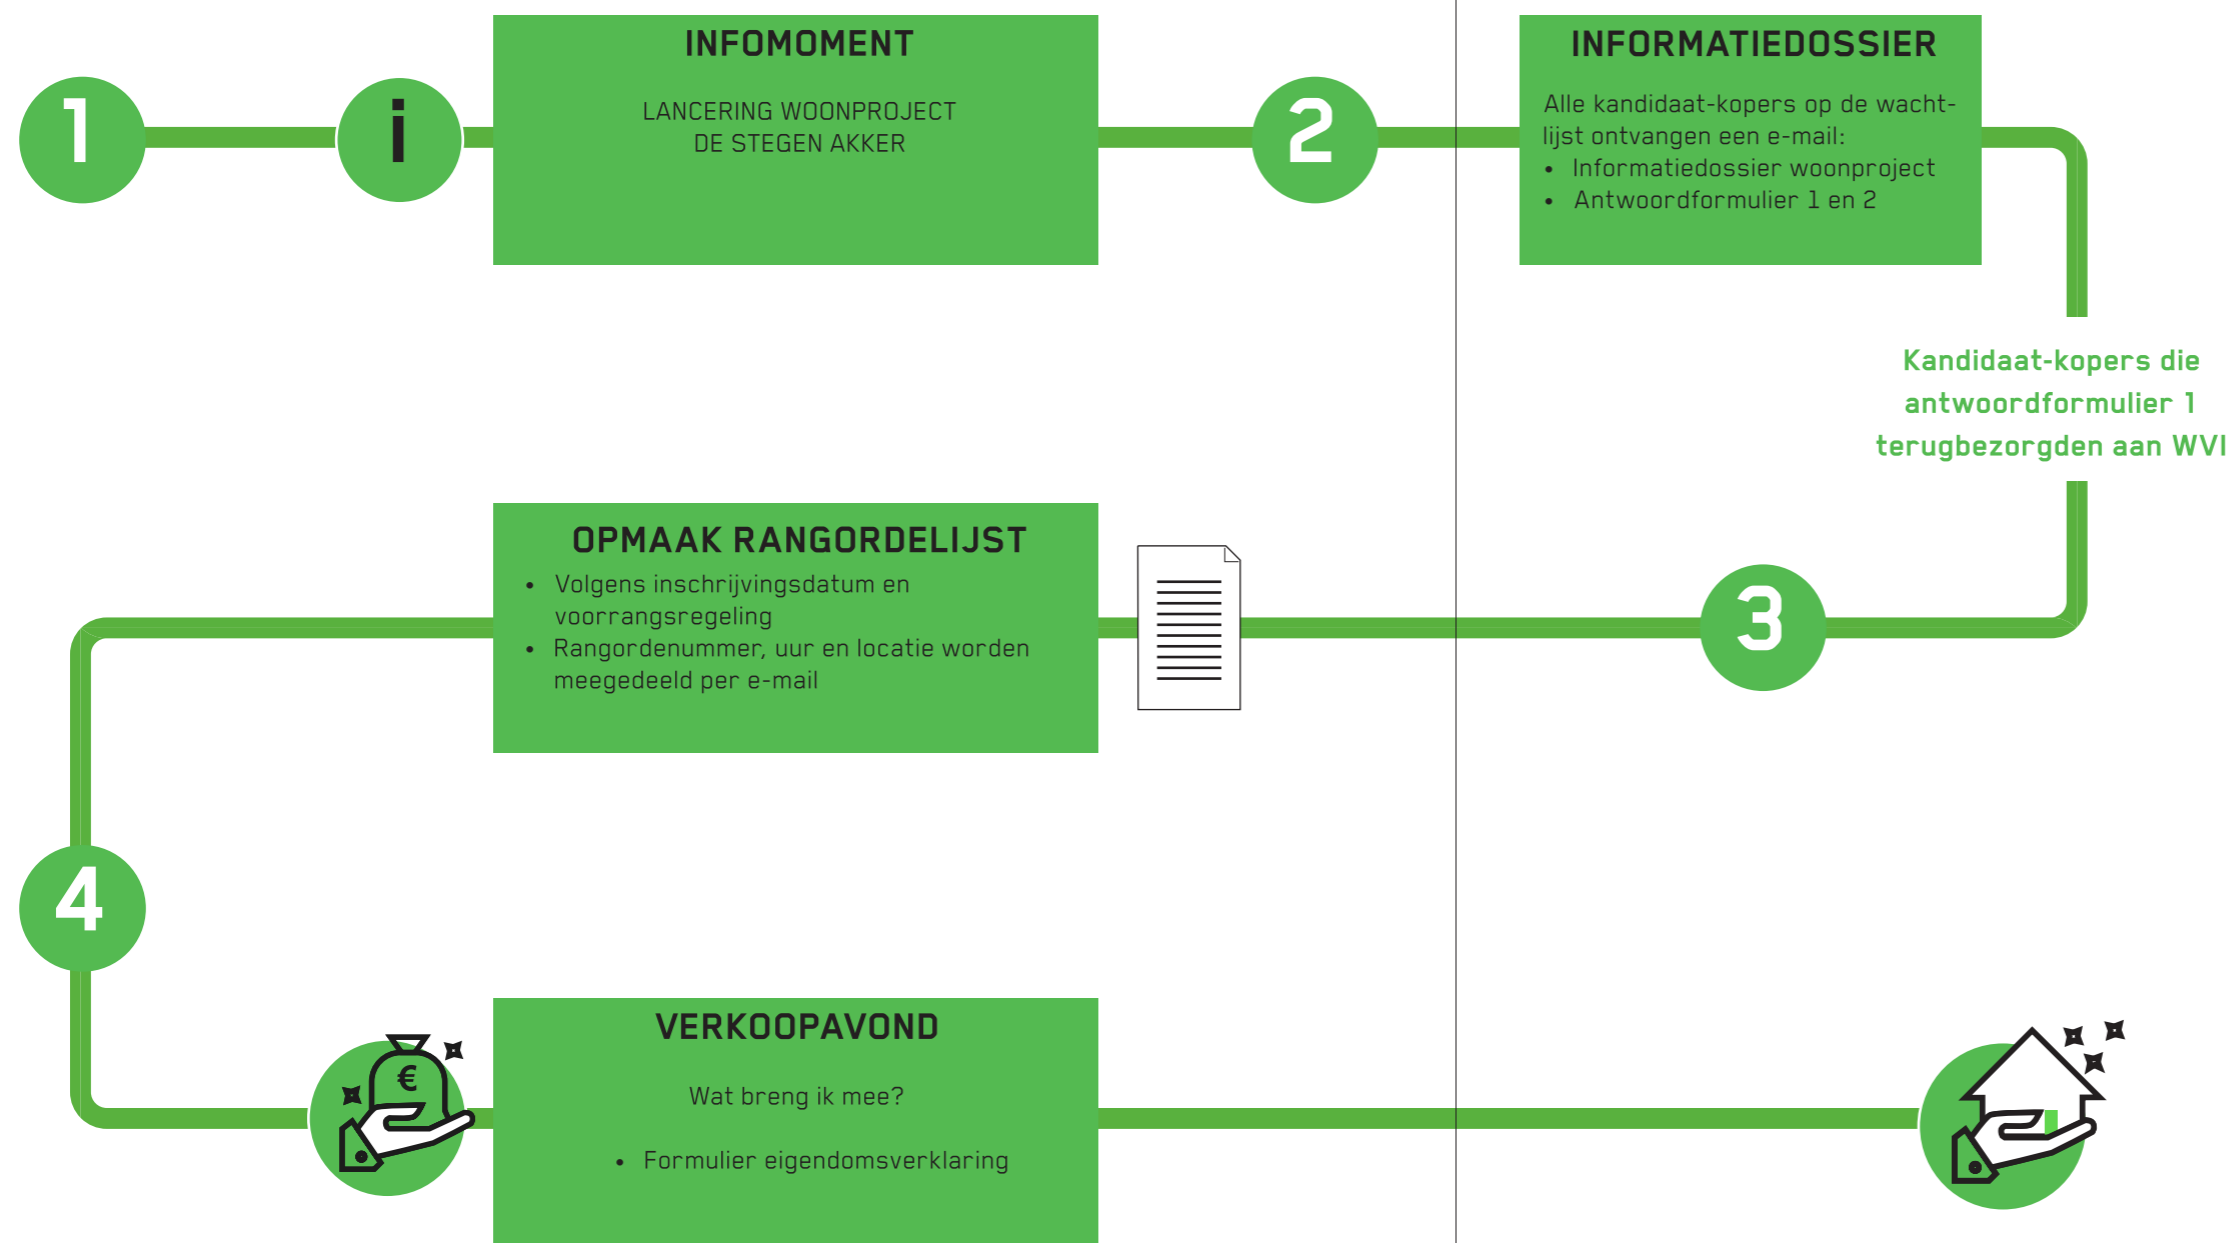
1

i

INFOMOMENT

LANCERING WOONPROJECT
DE STEGEN AKKER

2

INFORMATIEDOSSIER

Alle kandidaat-kopers op de wachtlijst ontvangen een e-mail:
• Informatiedossier woonproject
• Antwoordformulier 1 en 2

Kandidaat-kopers die antwoordformulier 1 terugbezorgden aan WVI

3

OPMAAK RANGORDELIJST

• Volgens inschrijvingsdatum en voorrangsregeling
• Rangordenummer, uur en locatie worden meegedeeld per e-mail

4

€

VERKOOPAVOND

Wat breng ik mee?

• Formulier eigendomsverklaring